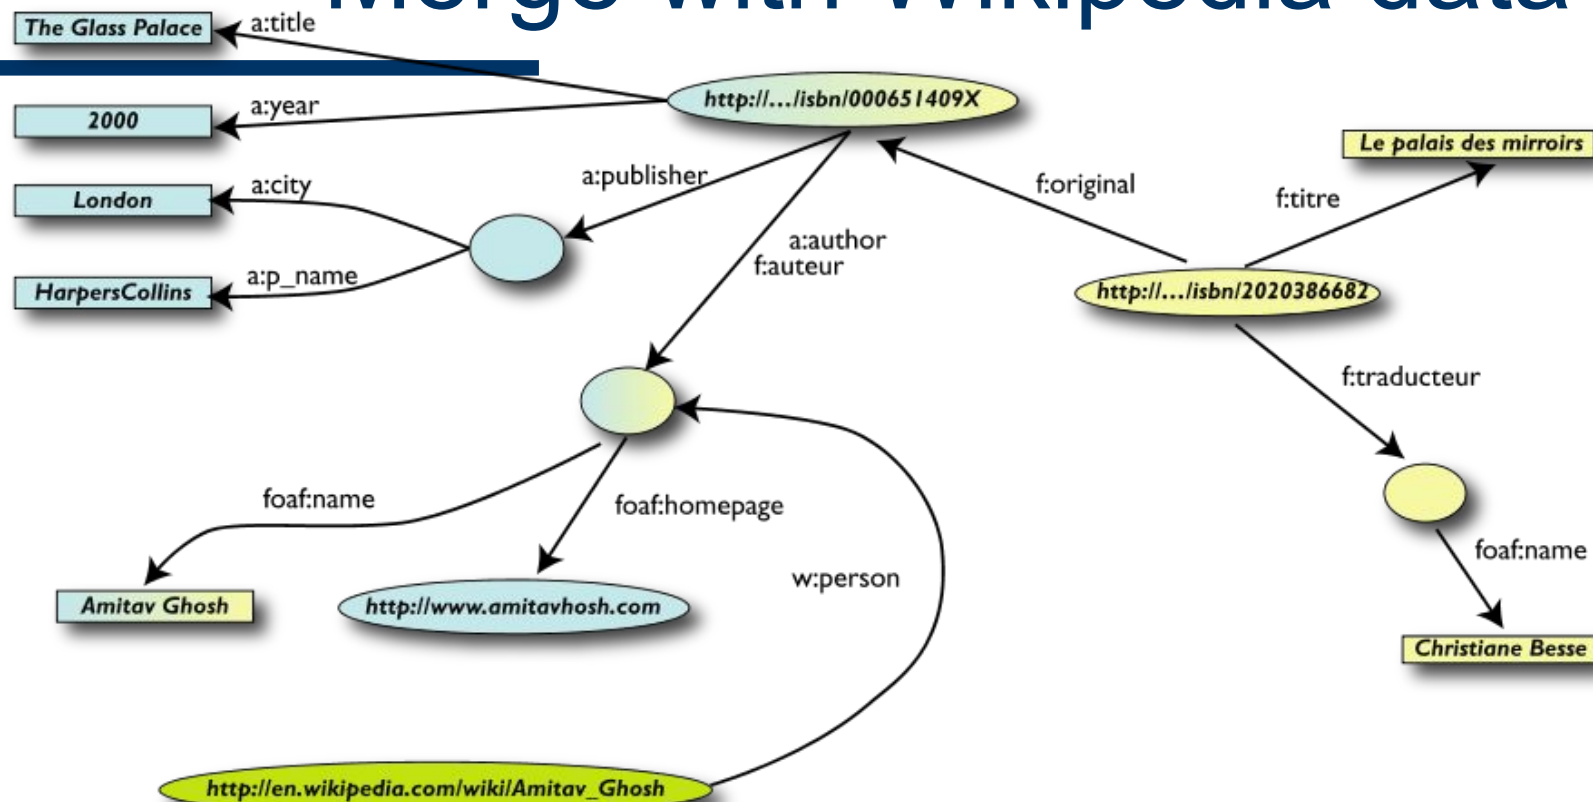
Merge with Wikipedia data

The Glass Palace
a:title
http://…/isbn/000651409X
2000
a:year
London
a:city
a:publisher
HarpersCollins
a:p_name
a:author
f:auteur
f:original
Le palais des mirroirs
f:titre
http://…/isbn/2020386682
f:traducteur
foaf:name
foaf:homepage
Amitav Ghosh
http://www.amitavhosh.com
w:person
foaf:name
Christiane Besse
http://en.wikipedia.com/wiki/Amitav_Ghosh